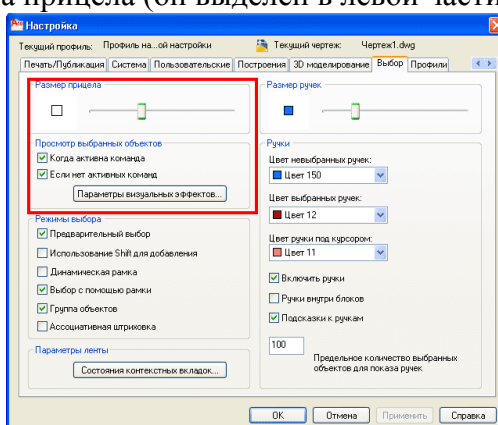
а прицела (он выделен в левой части

Настройка

Текущий профиль: Профиль на...ой настройки
Текущий чертеж: Чертеж1.dwg

Печать/Публикация | Система | Пользовательские | Построения | 3D моделирование | Выбор | Профили

Размер прицела

Просмотр выбранных объектов
Когда активна команда
Если нет активных команд
Параметры визуальных эффектов...

Режимы выбора
Предварительный выбор
Использование Shift для добавления
Динамическая рамка
Выбор с помощью рамки
Группа объектов
Ассоциативная штриховка

Параметры ленты
Состояния контекстных вкладок...

Размер ручек

Ручки
Цвет невыбранных ручек:
Цвет 150
Цвет выбранных ручек:
Цвет 12
Цвет ручки под курсором:
Цвет 11
Включить ручки
Ручки внутри блоков
Подсказки к ручкам
100
Предельное количество выбранных объектов для показа ручек

OK | Отмена | Применить | Справка